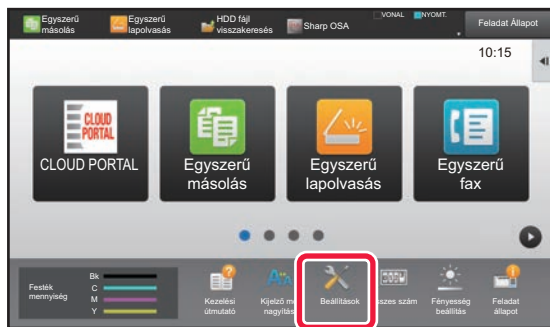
Egyszerű másolás
Egyszerű lapolvasás
HDD fájl visszakeresés
Sharp OSA
VONAL
NYOMT.
Feladat Állapot
10:15
CLOUD PORTAL
CLOUD PORTAL
Egyszerű másolás
Egyszerű lapolvasás
Egyszerű fax
Festék mennyiség
Bk
C
M
Y
Kezelési útmutató
Kijelző m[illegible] nagyítás
Beállítások
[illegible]szes szám
Fényesség beállítás
Feladat állapot